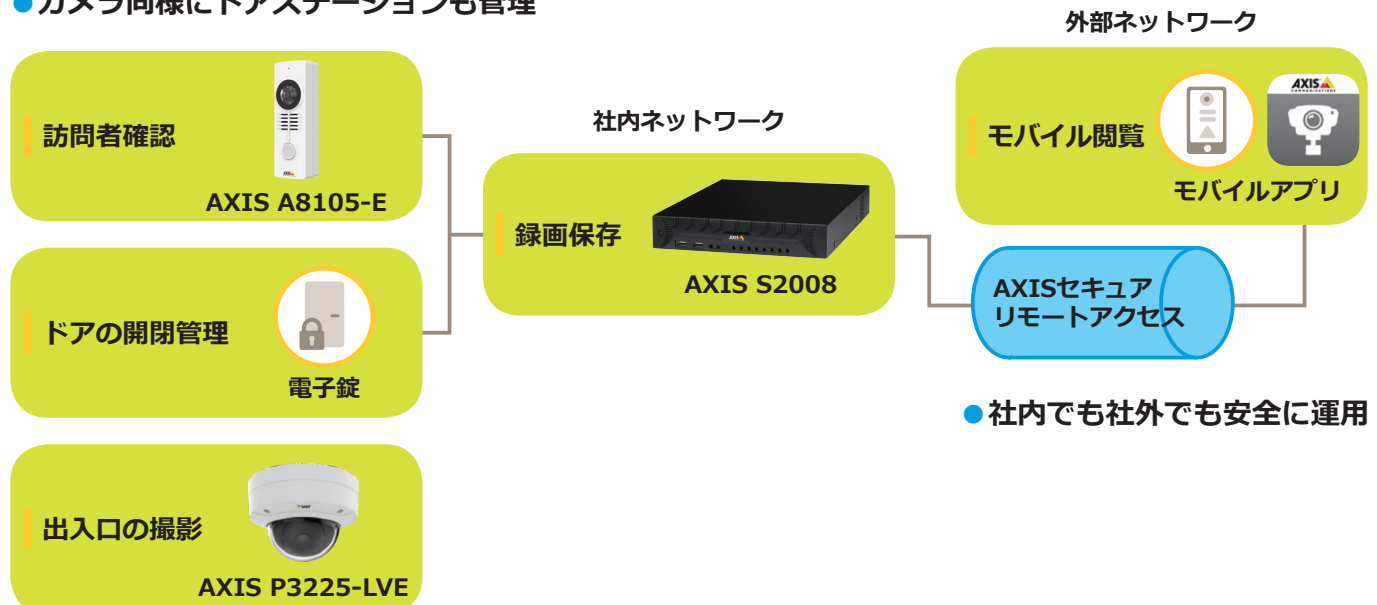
●カメラ同様にドアステーションも管理

訪問者確認
AXIS A8105-E

ドアの開閉管理
電子錠

出入口の撮影
AXIS P3225-LVE

社内ネットワーク
録画保存
AXIS S2008

外部ネットワーク
モバイル閲覧
AXIS
モバイルアプリ

AXISセキュア
リモートアクセス

●社内でも社外でも安全に運用